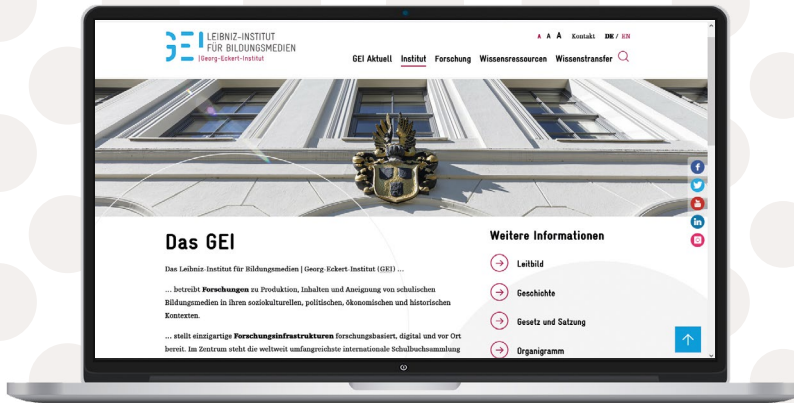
GEI LEIBNIZ-INSTITUT FÜR BILDUNGSMEDIEN | Georg-Eckert-Institut

A A A Kontakt DE / EN

GEI Aktuell Institut Forschung Wissensressourcen Wissenstransfer

Das GEI

Das Leibniz-Institut für Bildungsmedien | Georg-Eckert-Institut (GEI) ...

... betreibt Forschungen zu Produktion, Inhalten und Aneignung von schulischen Bildungsmedien in ihren soziokulturellen, politischen, ökonomischen und historischen Kontexten.

... stellt einzigartige Forschungsinfrastrukturen forschungsbasiert, digital und vor Ort bereit. Im Zentrum steht die weltweit umfangreichste internationale Schulbuchsammlung

Weitere Informationen

Leitbild

Geschichte

Gesetz und Satzung

Organigramm